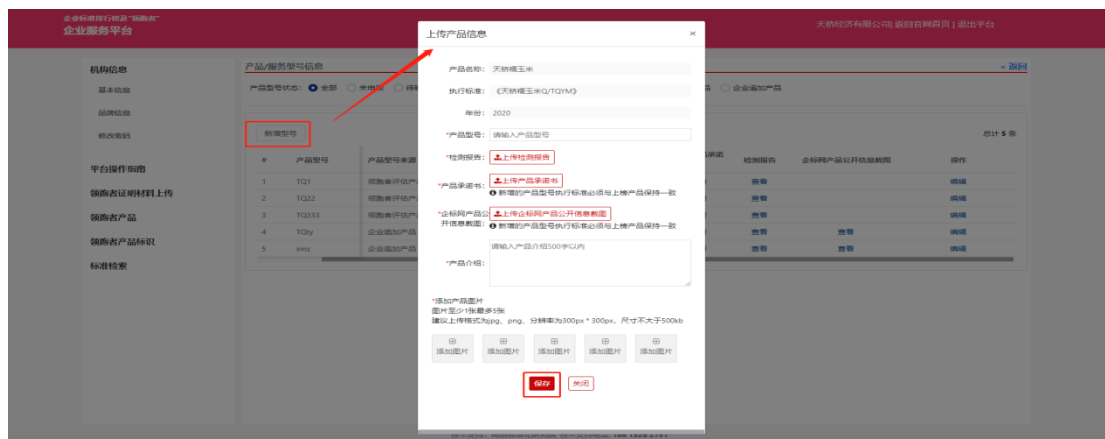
企业标准排行榜及"领跑者"
企业服务平台

天骄经济有限公司| 返回官网首页 | 退出平台

机构信息
基本信息
品牌信息
修改密码
平台操作指南
领跑者证明材料上传
领跑者产品
领跑者产品标识
标准检索

产品/服务型号信息
产品型号状态： 全部 未申报 待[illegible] 企业追加产品
新增型号
总计 5 条
« 返回

| # | 产品型号 | 产品型号来源 | | 检测报告 | 企标网产品公开信息截图 | 操作 |
|---|---|---|---|---|---|---|
| 1 | TQ1 | 领跑者评估产 | | 查看 | | 编辑 |
| 2 | TQ22 | 领跑者评估产 | | 查看 | | 编辑 |
| 3 | TQ333 | 领跑者评估产 | | 查看 | | 编辑 |
| 4 | TQty | 企业追加产品 | | 查看 | 查看 | 编辑 |
| 5 | xinz | 企业追加产品 | | 查看 | 查看 | 编辑 |

上传产品信息 ×

产品名称： 天骄糯玉米
执行标准： 《天骄糯玉米Q/TQYM》
年份： 2020
*产品型号： 请输入产品型号
*检测报告： 上传检测报告
*产品承诺书： 上传产品承诺书
新增的产品型号执行标准必须与上榜产品保持一致
*企标网产品公开信息截图： 上传企标网产品公开信息截图
新增的产品型号执行标准必须与上榜产品保持一致
*产品介绍： 请输入产品介绍500字以内

*添加产品图片
图片至少1张最多5张
建议上传格式为jpg、png，分辨率为300px * 300px，尺寸不大于500kb
添加图片 添加图片 添加图片 添加图片 添加图片

保存 关闭